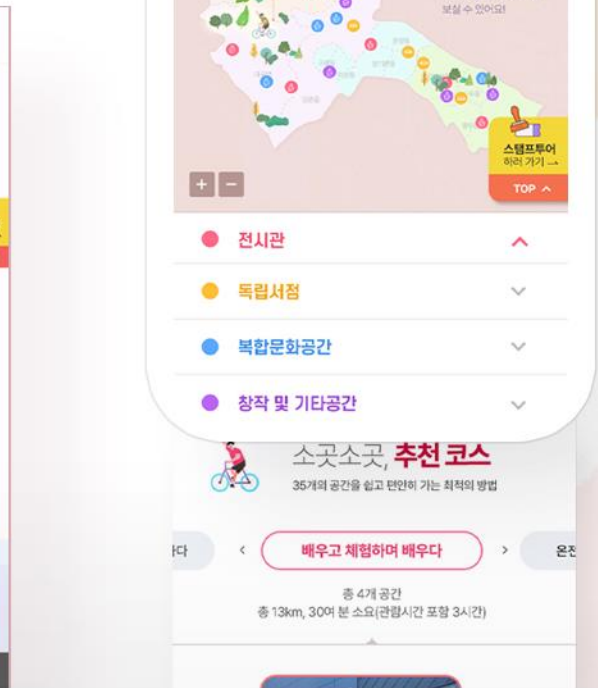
보실 수 있어요!

스탬프투어 하러 가기 →

TOP ^

+ −

전시관

독립서점

복합문화공간

창작 및 기타공간

소곳소곳, 추천 코스

35개의 공간을 쉽고 편안히 가는 최적의 방법

다

<

배우고 체험하며 배우다

>

온전

총 4개 공간

총 13km, 30여 분 소요(관람시간 포함 3시간)